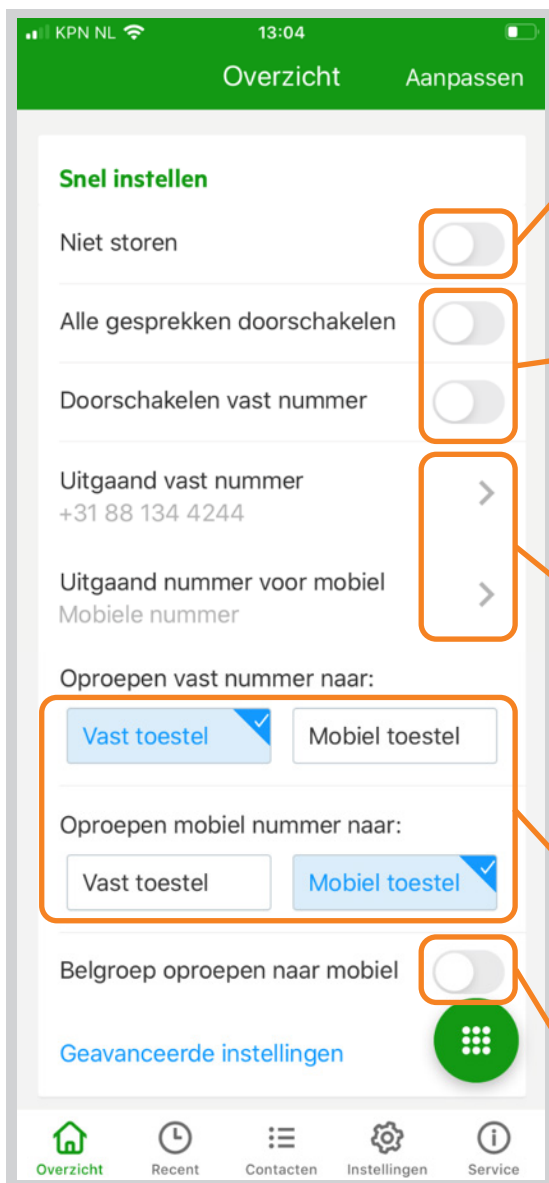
KPN NL 13:04

Overzicht Aanpassen

Snel instellen

Niet storen

Alle gesprekken doorschakelen

Doorschakelen vast nummer

Uitgaand vast nummer
+31 88 134 4244

Uitgaand nummer voor mobiel
Mobiele nummer

Oproepen vast nummer naar:

Vast toestel Mobiel toestel

Oproepen mobiel nummer naar:

Vast toestel Mobiel toestel

Belgroep oproepen naar mobiel

Geavanceerde instellingen

Overzicht Recent Contacten Instellingen Service